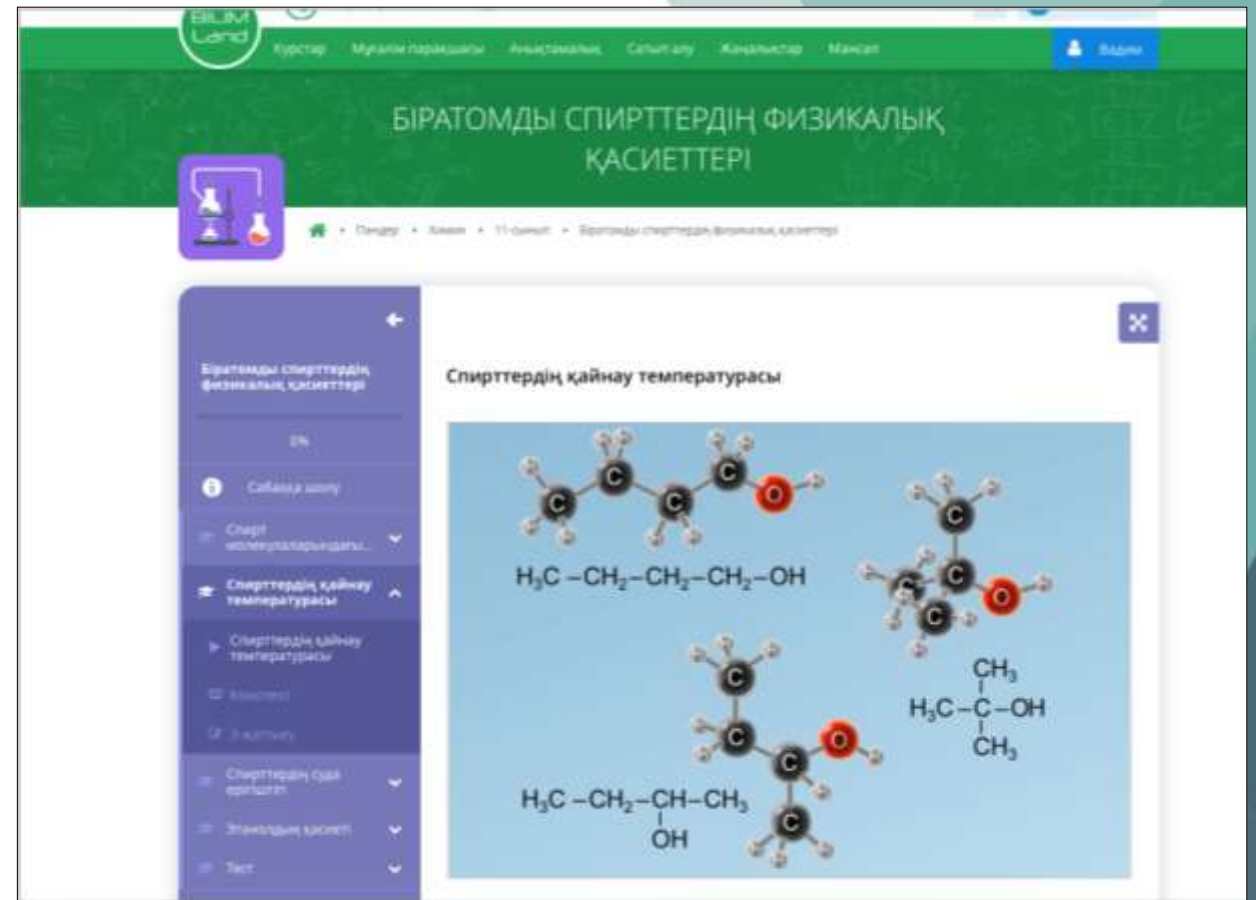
BILIM Land

Курстар Мұғалім парақшасы Анықтамалық Сатып алу Жаңалықтар Мансап

Кіру

БІРАТОМДЫ СПИРТТЕРДІҢ ФИЗИКАЛЫҚ ҚАСИЕТТЕРІ

Пәндер • Химия • 11-сынып • Біратомды спирттердің физикалық қасиеттері

Біратомды спирттердің физикалық қасиеттері

0%

Сабаққа шолу

Спирт молекулаларындағы...

Спирттердің қайнау температурасы

Спирттердің қайнау температурасы

Конспект

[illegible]

Спирттердің суда еруштігі

Этанолдың қасиеті

Тест

Спирттердің қайнау температурасы

C C C C O

$H_3C-CH_2-CH_2-CH_2-OH$

C C C C O

$H_3C-\underset{CH_3}{\overset{CH_3}{C}}-OH$

C C C O C

$H_3C-CH_2-\underset{OH}{CH}-CH_3$